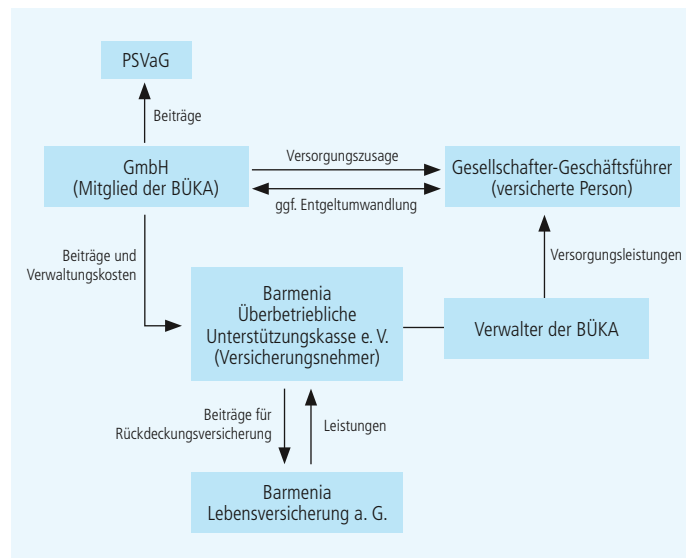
PSVaG

Beiträge

GmbH
(Mitglied der BÜKA)

Versorgungszusage

ggf. Entgeltumwandlung

Gesellschafter-Geschäftsführer
(versicherte Person)

Beiträge und Verwaltungskosten

Versorgungsleistungen

Barmenia
Überbetriebliche
Unterstützungskasse e. V.
(Versicherungsnehmer)

Verwalter der BÜKA

Beiträge für Rückdeckungsversicherung

Leistungen

Barmenia
Lebensversicherung a. G.